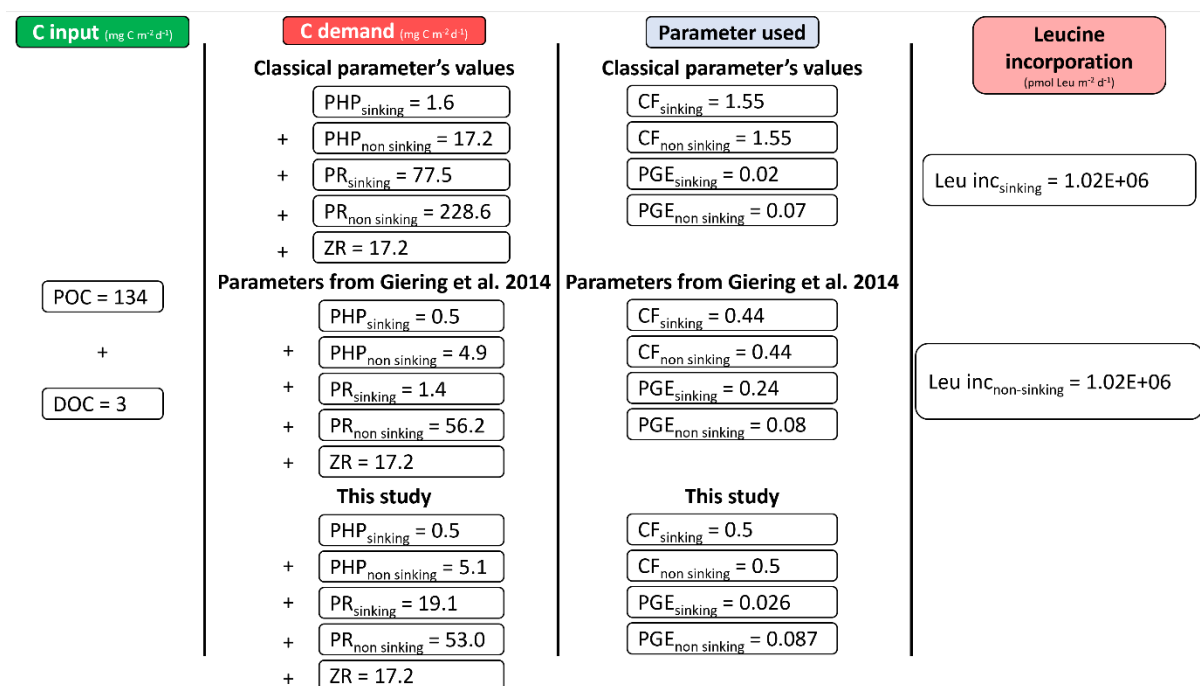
C input (mg C m⁻² d⁻¹)

POC = 134

+

DOC = 3

C demand (mg C m⁻² d⁻¹)

Classical parameter's values

PHP$_{sinking}$ = 1.6
+ PHP$_{non\ sinking}$ = 17.2
+ PR$_{sinking}$ = 77.5
+ PR$_{non\ sinking}$ = 228.6
+ ZR = 17.2

Parameters from Giering et al. 2014

PHP$_{sinking}$ = 0.5
+ PHP$_{non\ sinking}$ = 4.9
+ PR$_{sinking}$ = 1.4
+ PR$_{non\ sinking}$ = 56.2
+ ZR = 17.2

This study

PHP$_{sinking}$ = 0.5
+ PHP$_{non\ sinking}$ = 5.1
+ PR$_{sinking}$ = 19.1
+ PR$_{non\ sinking}$ = 53.0
+ ZR = 17.2

Parameter used

Classical parameter's values

CF$_{sinking}$ = 1.55
CF$_{non\ sinking}$ = 1.55
PGE$_{sinking}$ = 0.02
PGE$_{non\ sinking}$ = 0.07

Parameters from Giering et al. 2014

CF$_{sinking}$ = 0.44
CF$_{non\ sinking}$ = 0.44
PGE$_{sinking}$ = 0.24
PGE$_{non\ sinking}$ = 0.08

This study

CF$_{sinking}$ = 0.5
CF$_{non\ sinking}$ = 0.5
PGE$_{sinking}$ = 0.026
PGE$_{non\ sinking}$ = 0.087

Leucine incorporation (pmol Leu m⁻² d⁻¹)

Leu inc$_{sinking}$ = 1.02E+06

Leu inc$_{non-sinking}$ = 1.02E+06